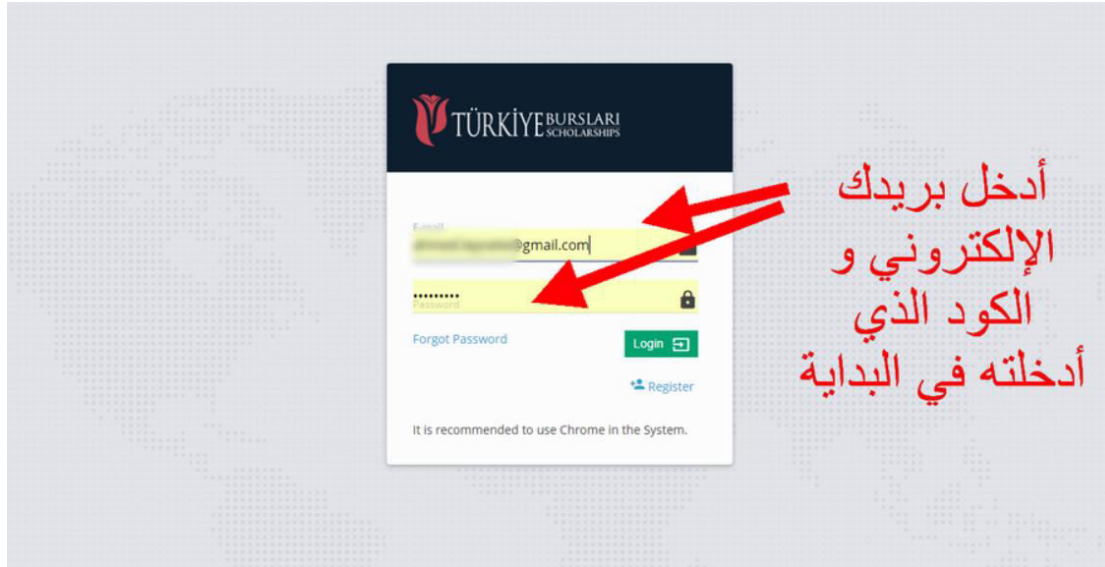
TÜRKİYE BURSLARI SCHOLARSHIPS

E-mail
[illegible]@gmail.com

••••••••••
Password

Forgot Password

Login

Register

It is recommended to use Chrome in the System.

أدخل بريدك الإلكتروني و الكود الذي أدخلته في البداية